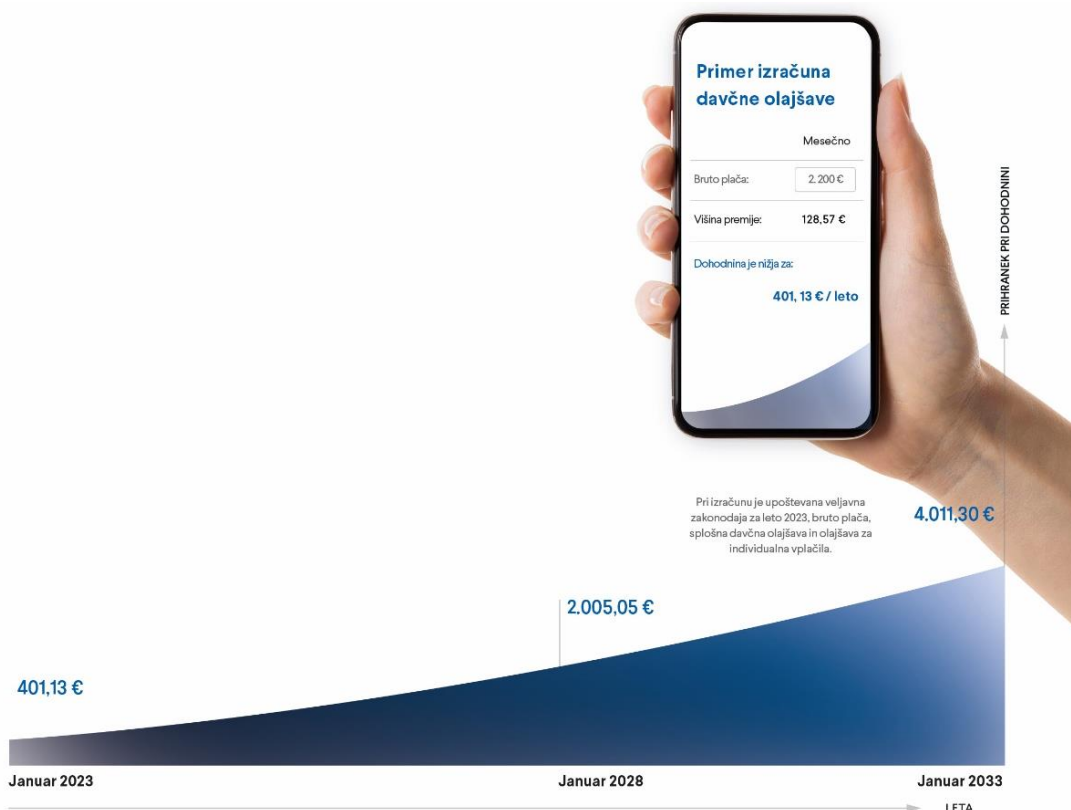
Primer izračuna davčne olajšave

Mesečno

Bruto plača: 2.200 €

Višina premije: 128,57 €

Dohodnina je nižja za:

401, 13 € / leto

PRIHRANEK PRI DOHODNINI

Pri izračunu je upoštevana veljavna zakonodaja za leto 2023, bruto plača, splošna davčna olajšava in olajšava za individualna vplačila.

4.011,30 €

2.005,05 €

401,13 €

Januar 2023

Januar 2028

Januar 2033

LETA